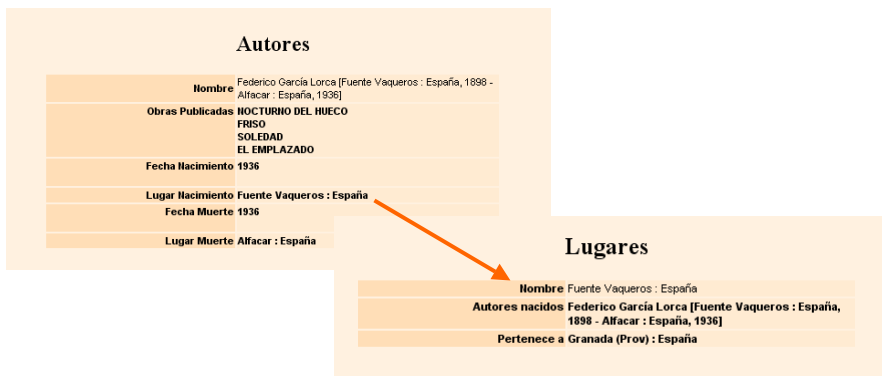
Autores

| | |
|---|---|
| Nombre | Federico García Lorca [Fuente Vaqueros : España, 1898 - Alfacar : España, 1936] |
| Obras Publicadas | NOCTURNO DEL HUECO<br>FRISO<br>SOLEDAD<br>EL EMPLAZADO |
| Fecha Nacimiento | 1936 |
| Lugar Nacimiento | Fuente Vaqueros : España |
| Fecha Muerte | 1936 |
| Lugar Muerte | Alfacar : España |

Lugares

| | |
|---|---|
| Nombre | Fuente Vaqueros : España |
| Autores nacidos | Federico García Lorca [Fuente Vaqueros : España, 1898 - Alfacar : España, 1936] |
| Pertenece a | Granada (Prov) : España |